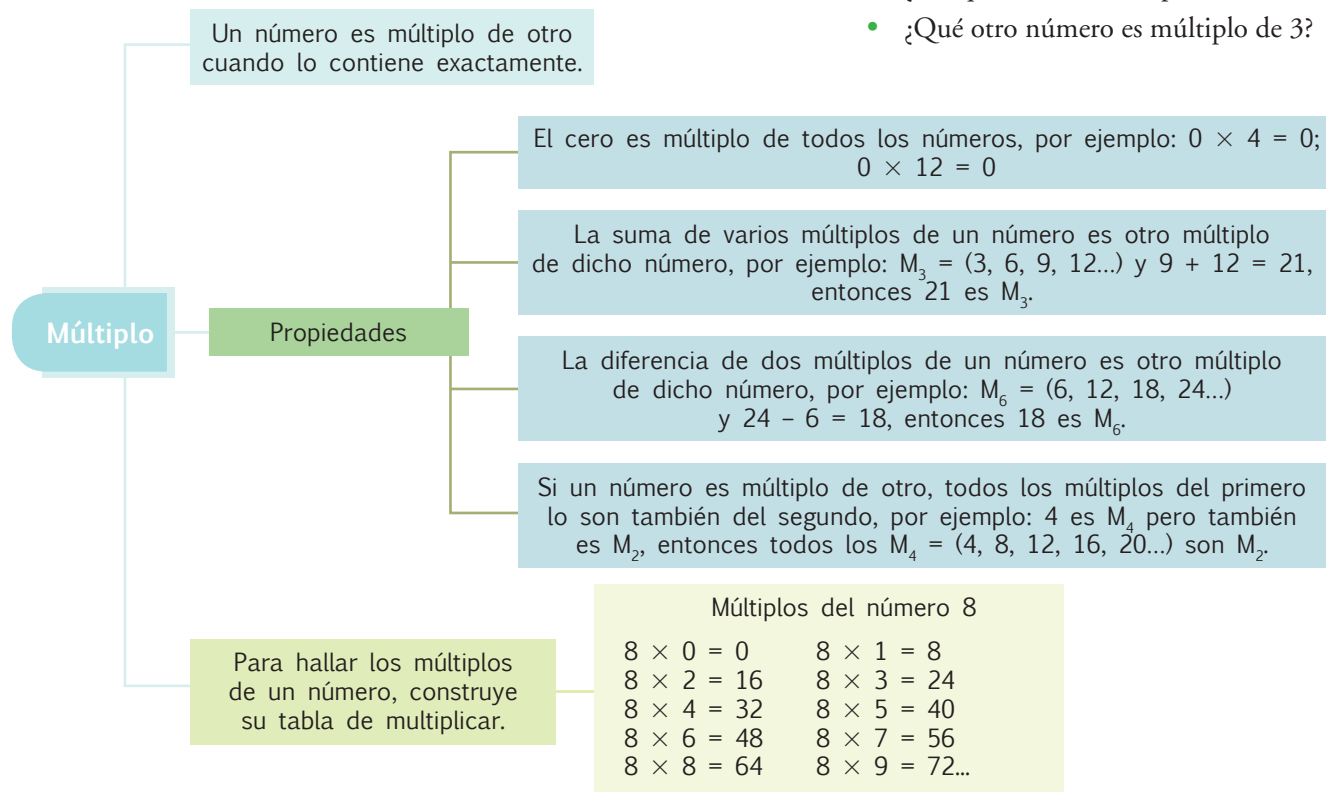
• ¿Qué otro número es múltiplo de 3?

Múltiplo

Un número es múltiplo de otro cuando lo contiene exactamente.

Propiedades

El cero es múltiplo de todos los números, por ejemplo: $0 \times 4 = 0$; $0 \times 12 = 0$

La suma de varios múltiplos de un número es otro múltiplo de dicho número, por ejemplo: $M_3 = (3, 6, 9, 12...)$ y $9 + 12 = 21$, entonces 21 es $M_3$.

La diferencia de dos múltiplos de un número es otro múltiplo de dicho número, por ejemplo: $M_6 = (6, 12, 18, 24...)$ y $24 - 6 = 18$, entonces 18 es $M_6$.

Si un número es múltiplo de otro, todos los múltiplos del primero lo son también del segundo, por ejemplo: 4 es $M_4$ pero también es $M_2$, entonces todos los $M_4 = (4, 8, 12, 16, 20...)$ son $M_2$.

Para hallar los múltiplos de un número, construye su tabla de multiplicar.

Múltiplos del número 8

$8 \times 0 = 0$ $8 \times 1 = 8$
$8 \times 2 = 16$ $8 \times 3 = 24$
$8 \times 4 = 32$ $8 \times 5 = 40$
$8 \times 6 = 48$ $8 \times 7 = 56$
$8 \times 8 = 64$ $8 \times 9 = 72...$